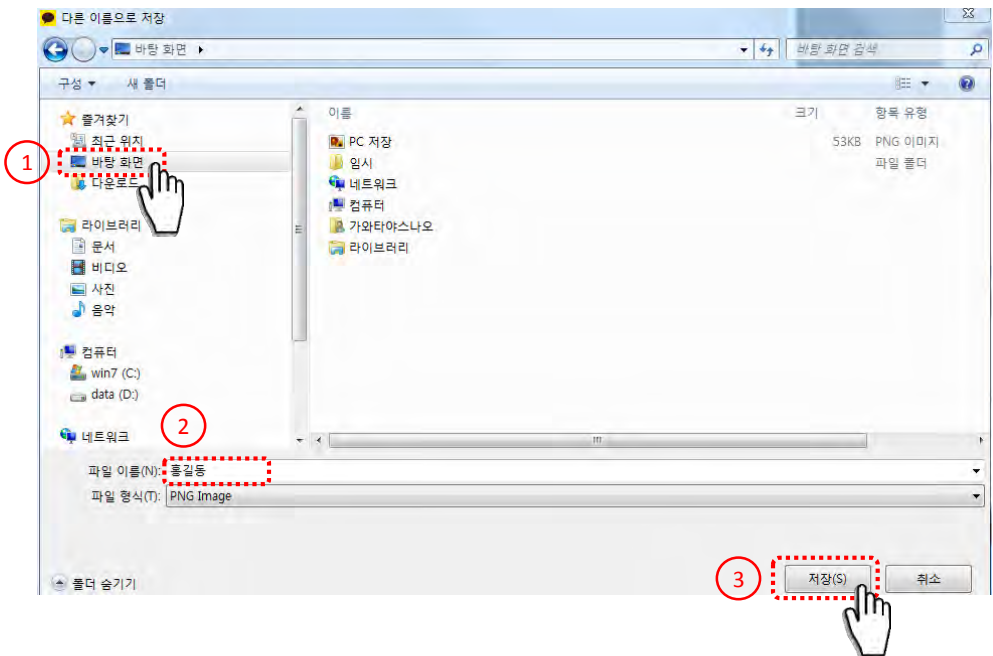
다른 이름으로 저장

바탕 화면 ▸

바탕 화면 검색

구성 ▾ 새 폴더

즐겨찾기
최근 위치
바탕 화면
다운로드

라이브러리
문서
비디오
사진
음악

컴퓨터
win7 (C:)
data (D:)

네트워크

1
2
3

| 이름 | 크기 | 항목 유형 |
|---|---|---|
| PC 저장 | 53KB | PNG 이미지 |
| 임시 | | 파일 폴더 |
| 네트워크 | | |
| 컴퓨터 | | |
| 가와타야스나오 | | |
| 라이브러리 | | |

파일 이름(N): 홍길동
파일 형식(T): PNG Image

폴더 숨기기

저장(S)
취소